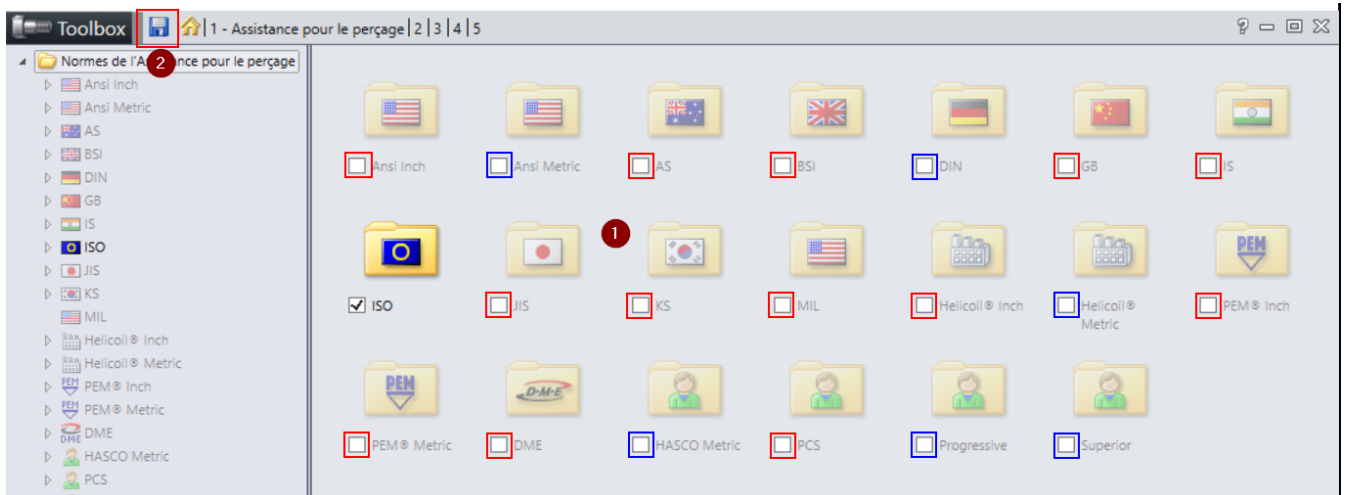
Toolbox 1 - Assistance pour le perçage | 2 | 3 | 4 | 5

2 Normes de l'Assistance pour le perçage
Ansi Inch
Ansi Metric
AS
BSI
DIN
GB
IS
ISO
JIS
KS
MIL
Helicoil® Inch
Helicoil® Metric
PEM® Inch
PEM® Metric
DME
HASCO Metric
PCS

Ansi Inch
Ansi Metric
AS
BSI
DIN
GB
IS
1
ISO
JIS
KS
MIL
Helicoil® Inch
Helicoil® Metric
PEM
PEM® Inch
PEM
D·M·E
PEM® Metric
DME
HASCO Metric
PCS
Progressive
Superior